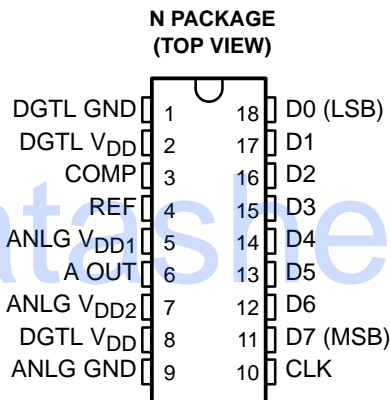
N PACKAGE
(TOP VIEW)

DGTL GND 1
DGTL $V_{DD}$ 2
COMP 3
REF 4
ANLG $V_{DD1}$ 5
A OUT 6
ANLG $V_{DD2}$ 7
DGTL $V_{DD}$ 8
ANLG GND 9

18 D0 (LSB)
17 D1
16 D2
15 D3
14 D4
13 D5
12 D6
11 D7 (MSB)
10 CLK

atashe